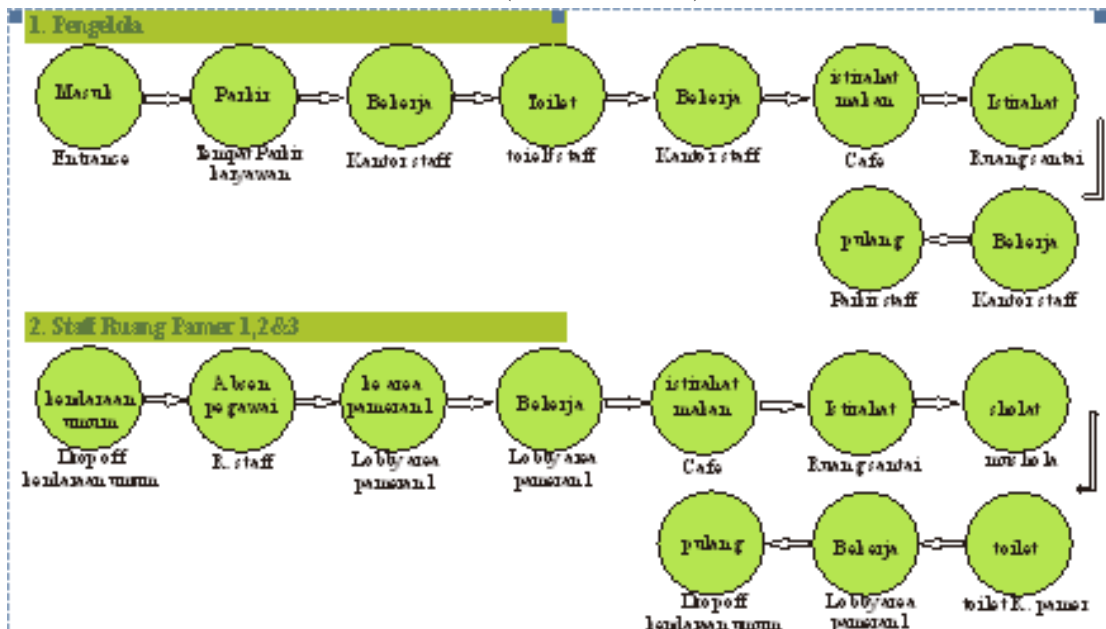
1. Pengelola

Masuk
Entrance

Parkir
Tempat Parkir karyawan

Bekerja
Kantor staff

toilet
toilet staff

Bekerja
Kantor staff

istirahat makan
Cafe

Istirahat
Ruang santai

Bekerja
Kantor staff

pulang
Parkir staff

2. Staff Ruang Pamer 1,2&3

kendaraan umum
Drop off kendaraan umum

Absen pegawai
R. staff

ke area pameran 1
Lobby area pameran 1

Bekerja
Lobby area pameran 1

istirahat makan
Cafe

Istirahat
Ruang santai

sholat
mushola

toilet
toilet R. pamer

Bekerja
Lobby area pameran 1

pulang
Drop off kendaraan umum